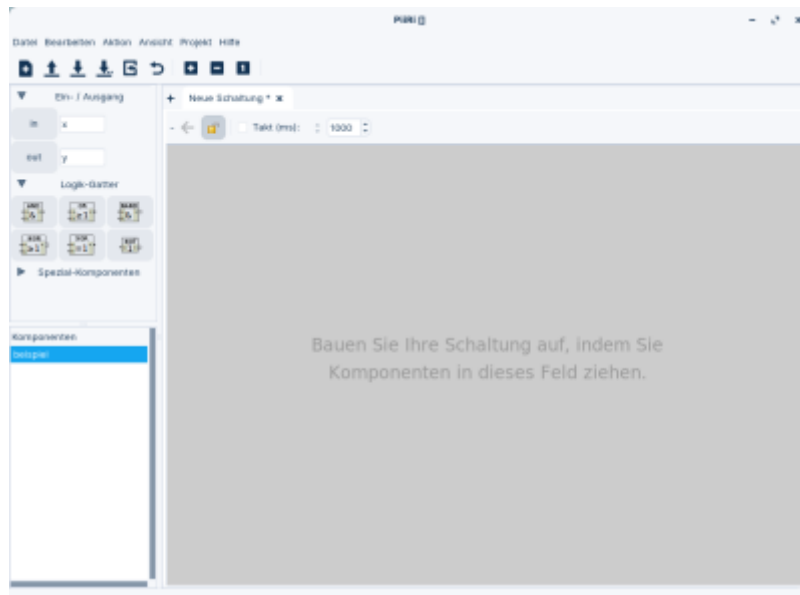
PiiRi []

Datei Bearbeiten Aktion Ansicht Projekt Hilfe

Ein- / Ausgang

in x

out y

Logik-Gatter

AND &

OR ≥1

NAND &

NOR ≥1

XOR =1

NOT 1

Spezial-Komponenten

Komponenten

beispiel

Neue Schaltung *

Takt (ms): 1000

Bauen Sie Ihre Schaltung auf, indem Sie Komponenten in dieses Feld ziehen.